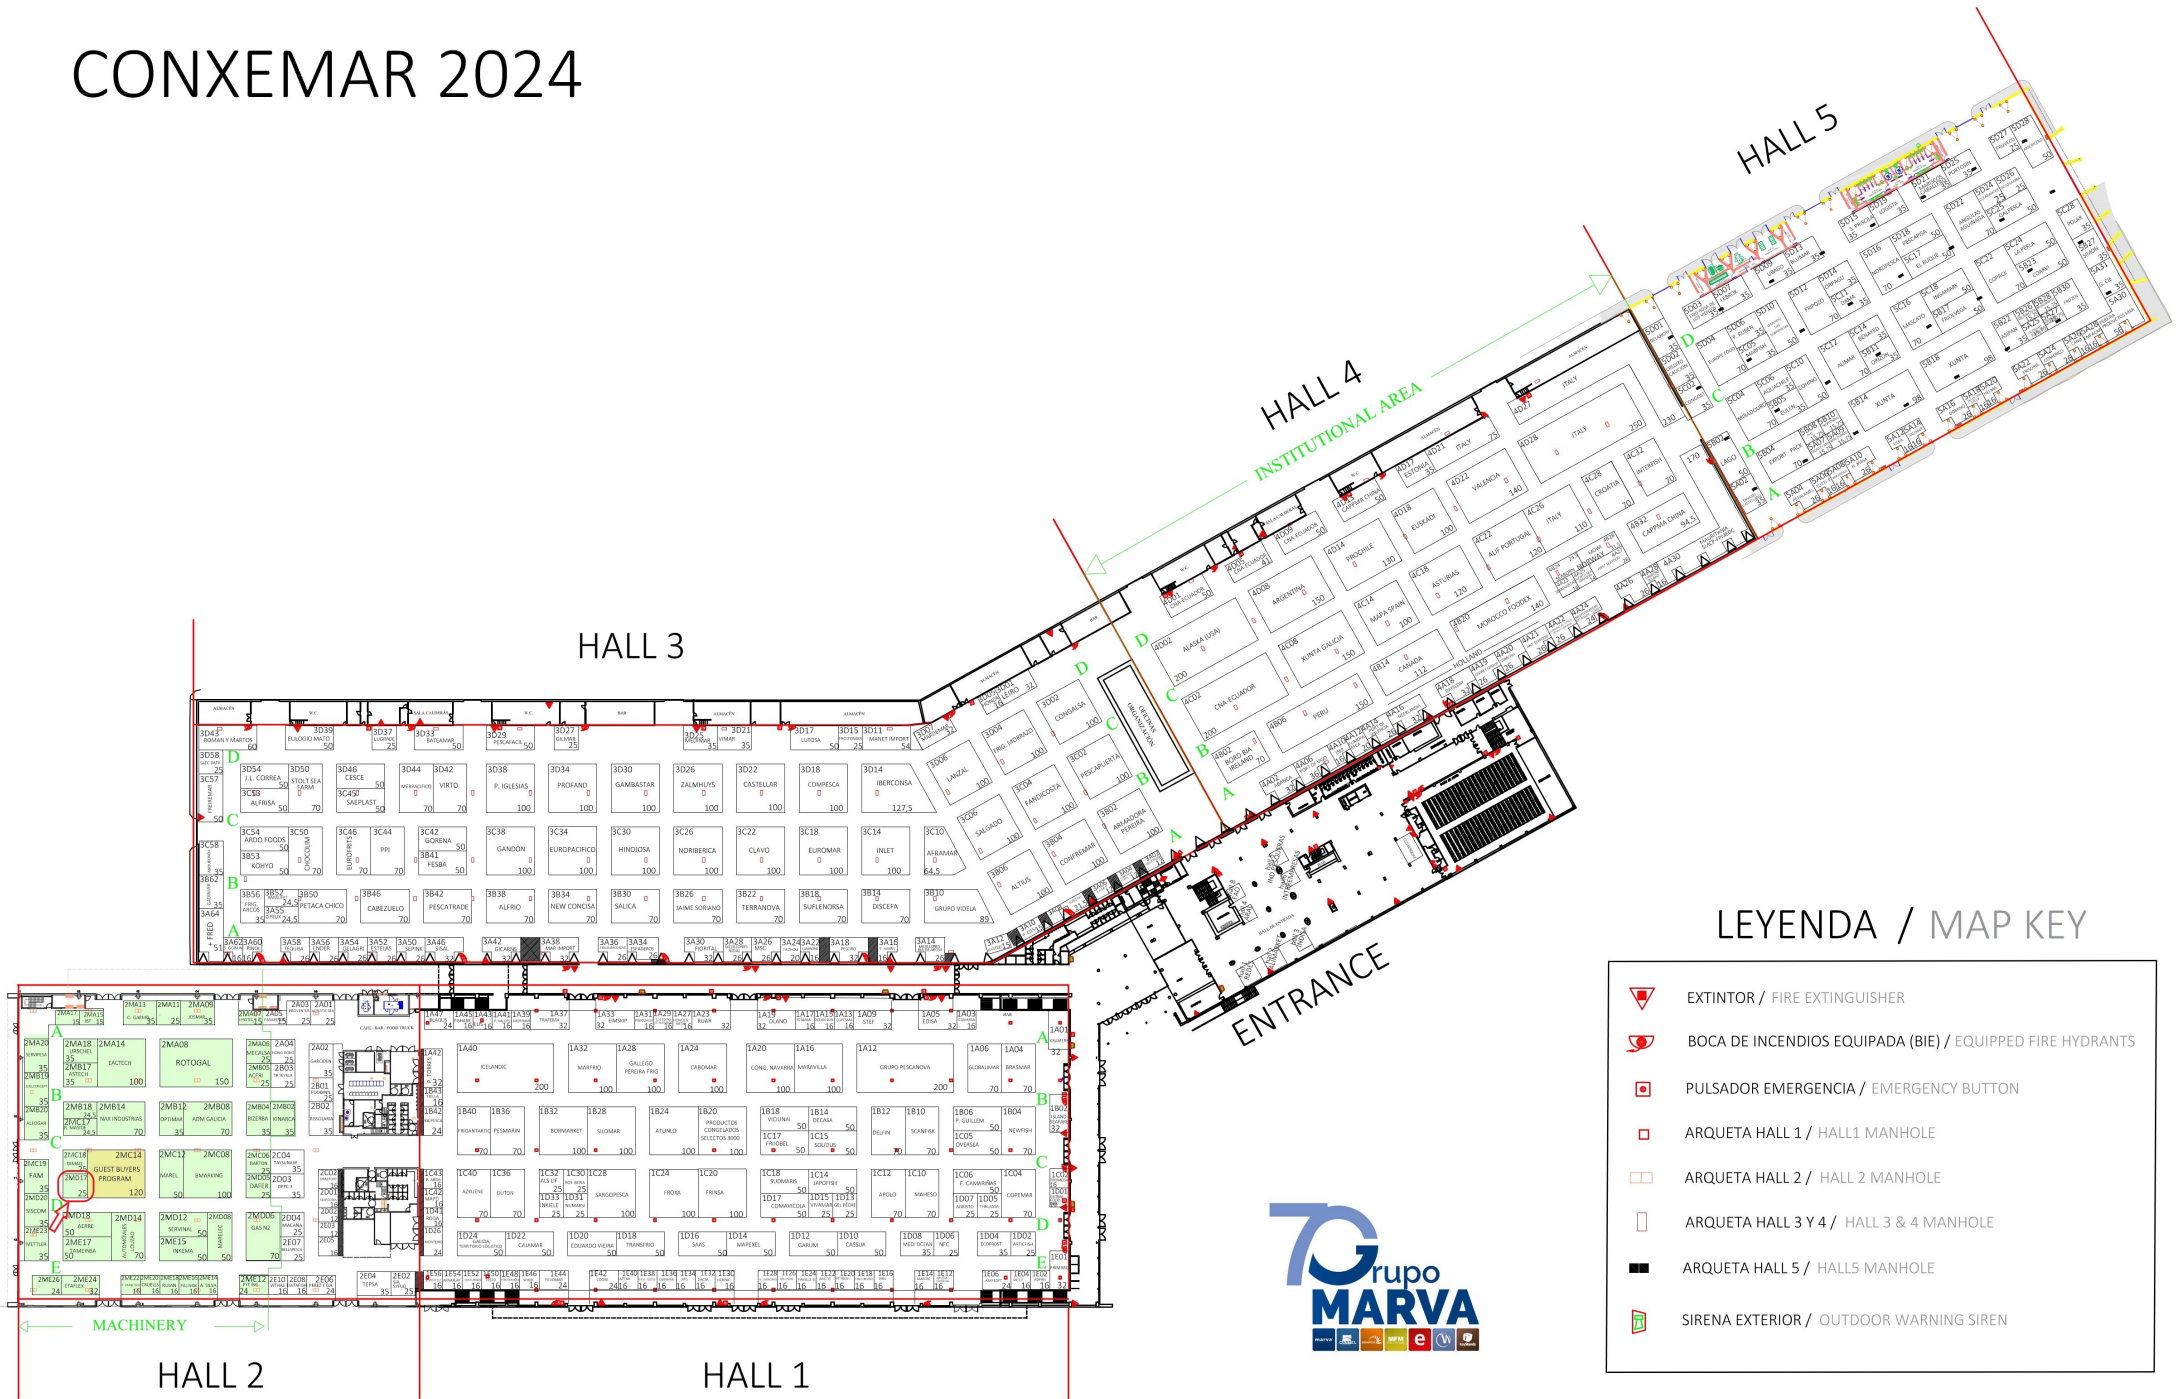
CONXEMAR 2024

HALL 5

HALL 4

INSTITUTIONAL AREA

HALL 3

HALL 2

HALL 1

MACHINERY

ENTRANCE

LEYENDA / MAP KEY

EXTINTOR / FIRE EXTINGUISHER

BOCA DE INCENDIOS EQUIPADA (BIE) / EQUIPPED FIRE HYDRANTS

PULSADOR EMERGENCIA / EMERGENCY BUTTON

ARQUETA HALL 1 / HALL1 MANHOLE

ARQUETA HALL 2 / HALL 2 MANHOLE

ARQUETA HALL 3 Y 4 / HALL 3 & 4 MANHOLE

ARQUETA HALL 5 / HALL5 MANHOLE

SIRENA EXTERIOR / OUTDOOR WARNING SIREN

70 Grupo MARVA

3D43 ROMAN Y MARTOS 60
3D39 EULOGIO MATO
3D37 LUGRADE 25
3D33 BATCAMAR 50
3D29 PESCAFACIL 50
3D27 GUSMAR 25
3D25 50
3D21 VIMAR 35
3D17 LUTOSA
3D15 50 25
3D11 MANET IMPORT 54
3D58 25
3C57
3D54 J.L. CORREA 50
3D50 STOLT SEA FARM 70
3D46 CESCE 50
3C45 SAEPLAST 50
3D44
3D42 VIRTO 70
3D38 P. IGLESIAS 100
3D34 PROFAND 100
3D30 GAMBASTAR 100
3D26 ZALMHUYS 100
3D22 CASTELLAR 100
3D18 COMPESCA 100
3D14 IBERCONSA 127,5
3C58 ALFRISA 50
3C54 ARDO FOODS 50
3C50 CHOCOLUM
3C46 EUROFRITS 70
3C44 PPI 70
3C42 GORENA 50
3B41 FESBA 50
3C38 GANDON 100
3C34 EUROPACIFICO 100
3C30 HINOJOSA 100
3C26 NORIBERICA 100
3C22 CLAVO 100
3C18 EUROMAR 100
3C14 INLET 100
3C10 AFRAMAR 64,5
3B53 KOHYO 50
3B62
3B56 FRIG. ARCOS 35
3B52 24,5
3B55 24,5
3B50 PETACA CHICO 70
3B46 CABEZUELO 70
3B42 PESCATRADE 70
3B38 ALFRIO 70
3B34 NEW CONCISA 70
3B30 SALICA 70
3B26 JAIME SORIANO 70
3B22 TERRANOVA 70
3B18 SUFLENORSA 70
3B14 DISCEFA 70
3B10 GRUPO VIDELA 89
3A64
3A62 3A60 3A58 3A56 3A54 3A52 3A50 3A46 3A42 3A38 3A36 3A34 3A30 3A28 3A26 3A24 3A22 3A18 3A16 3A14 3A12
3D06 LANZAL 100
3D04 FRIG. MORRAZO 100
3D02 CONGALSA 100
3C06 SALGADO 100
3C04 FANDICOSTA 100
3C02 PESCAPUERTA 100
3B06 ALTUS 100
3B04 CONFREMAR 100
3B02 ARMADORA PEREIRA 100
4D02 ALASKA (USA) 200
4C02 CNA-ECUADOR 200
4B02 BORD BIA IRELAND 70
4D08 ARGENTINA 150
4C08 XUNTA GALICIA 150
4B06 PERU 150
4D14 PROCHILE 130
4C14 MAPA SPAIN 100
4B14 CANADA 112
4D18 EUSKADI 100
4C18 ASTURIAS 120
4B20 MOROCCO FOODEX 140
4D22 VALENCIA 140
4C22 ALIF PORTUGAL 120
4D28 ITALY 250
4C26 ITALY 110
4C28 CROATIA 70
4C32 INTERFISH 70
4B32 CAPPMA CHINA 94,5
4D27 ITALY
4D21 ITALY 75
4D17 ESTONIA 35
4D09 CNA-ECUADOR 50
4D05 CNA-ECUADOR
4D01 CNA-ECUADOR 50
4B41 CAPPMA CHINA 50
4A18 HOLLAND
4A26 4A30
5D01 5C01 5B01 5A01
5D04 5D06 5D10 5D12 5D14 5D16 5D18 5D22 5D24 5D26 5D27 5D28
5C04 5C06 5C10 5C12 5C14 5C16 5C18 5C22 5C24 5C28
5B04 5B14 XUNTA 98
5B18 XUNTA 98
5A04 5A16 5A20 5A30
HOLLAND 35
1A47 1A45 1A43 1A41 1A39 1A37 1A33 1A31 1A29 1A27 1A23 1A19 1A17 1A15 1A13 1A09 1A05 1A03 1A01
1A40 ICELANDIC 200
1A32 MARFRIO 100
1A28 GALLEGO PEREIRA FRIG 100
1A24 CABOMAR
1A20 CONG. NAVARRA 100
1A16 MARAVILLA 100
1A12 GRUPO PESCANOVA 200
1A06 GLOBALMAR 70
1A04 BRASMAR 70
1B40 FRIOANTARTIC 70
1B36 PESMARIN 70
1B32 BORMARKET 100
1B28 SILOMAR 100
1B24 ATUNLO 100
1B20 PRODUCTOS CONGELADOS SELECTOS 3000 100
1B18 VICUNAI 50
1B14 DECASA 50
1C17 FRIOBEL 50
1C15 SOLIDUS 50
1B12 DELFIN 70
1B10 SCANFISK 70
1B06 P. GUILLEM 50
1C05 OVERSEA 50
1B04 NEWFISH 70
1C40 AZKUENE 70
1C36 OUTON 70
1C32 ALS LIF 25
1C30 25
1C28 SARGOPESCA 100
1C24 FROXA 100
1C20 FRINSA 100
1C18 SUDMARIS 50
1C14 JAPOFISH 50
1D17 COMAVICOLA 50
1D15 25
1D13 25
1C12 APOLO 70
1C10 MAHESO 70
1C06 F. CAMARIÑAS 50
1D07 25
1D05 25
1C04 COPEMAR 70
1D24 GALICIA TERRITORIO LOGISTICO 50
1D22 CAJAMAR 50
1D20 EDUARDO VIEIRA 50
1D18 TRANSFRIO 50
1D16 SAAS 50
1D14 MAPEXEL 50
1D12 GARUM 50
1D10 CASSUA 50
1D08 MEDI OCEAN 35
1D06 NFC 25
1D04 ECOFOOT 35
1D02 25
1E56 1E54 1E52 1E50 1E48 1E46 1E44 1E42 1E40 1E38 1E36 1E34 1E32 1E30 1E28 1E26 1E24 1E23 1E21 1E18 1E16 1E14 1E12 1E06 1E04 1E02 1E01
2MA18 URSCHEL 35
2MA14 EACTECH 100
2MA08 ROTOGAL 150
2MB17 ASTECH 35
2MB18 24,5
2MB14 MAX INDUSTRIAS 70
2MB12 OPTIMAR 35
2MB08 ADM GALICIA 70
2MB04 BIZERBA 35
2MB02 KINARCA 35
2MC18 35
2MC14 GUEST BUYERS PROGRAM 120
2MC12 MAREL 50
2MC08 BMARKING 100
2MC06 25
2C04 TAYSOMAR 35
2MD17 25
2MD18 AZERE 50
2MD14 70
2MD12 SERVINAL 25
2MD08 MARELEC 50
2MD06 GAS N2 35
2D04 25
2ME17 CAMEINSA 50
2ME15 INNEMA 50
2E07 25
2E03
2ME26 2ME24 2ME22 2ME20 2ME18 2ME16 2ME14 2ME12 2E10 2E08 2E06 2E04 2E02
2MA13 2MA11 2MA09 2MA07 2A05 2A03 2A01
2A02 2A04 2B03 2B01 2B02 2C02 2D01 2D03 2D05
CAFE - BAR - FOOD TRUCK